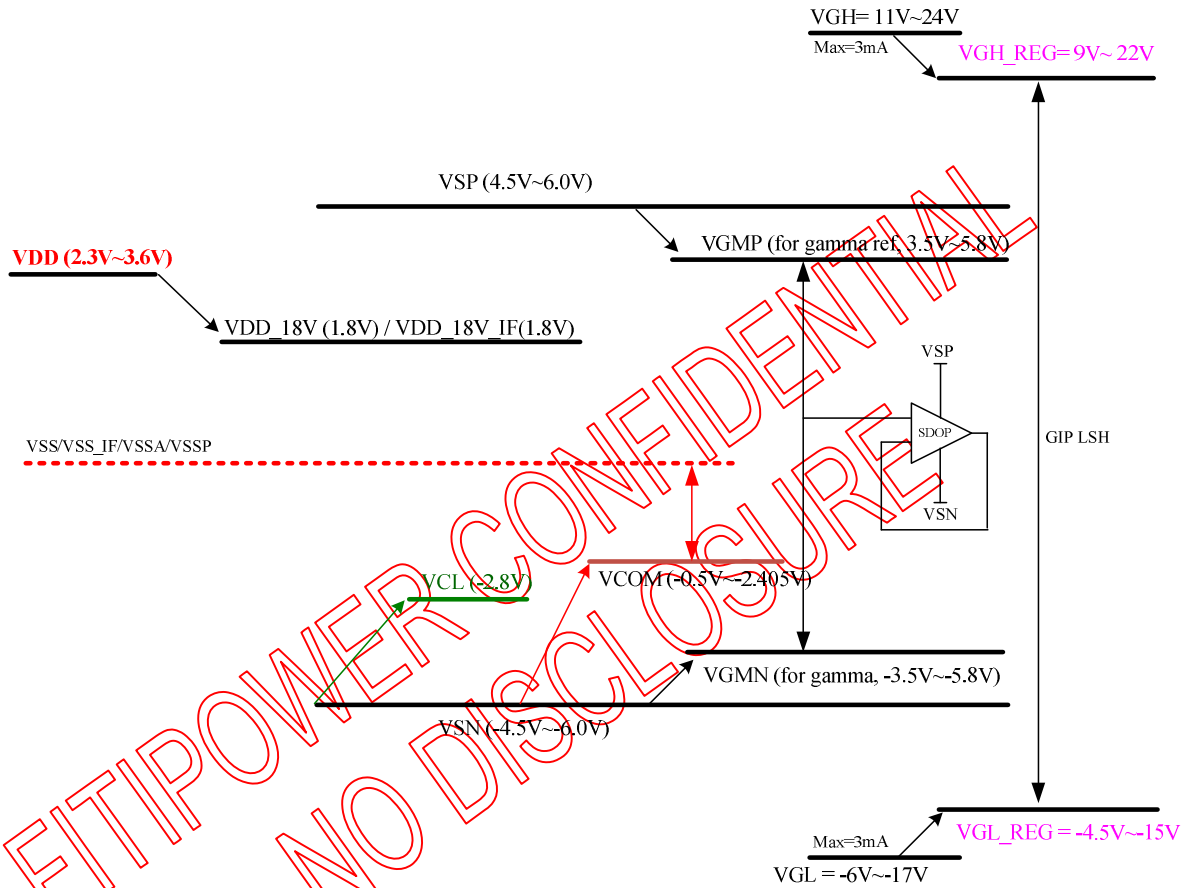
VGH= 11V~24V
Max=3mA
VGH_REG=9V~ 22V

VSP (4.5V~6.0V)

VGMP (for gamma ref. 3.5V~5.8V)

VDD (2.3V~3.6V)

VDD_18V (1.8V) / VDD_18V_IF(1.8V)

VSP
SDOP
VSN

GIP LSH

VSS/VSS_IF/VSSA/VSSP

VCL (-2.8V)

VCOM (-0.5V~-2.405V)

VGMN (for gamma, -3.5V~-5.8V)

VSN (-4.5V~-6.0V)

Max=3mA
VGL_REG = -4.5V~-15V
VGL = -6V~-17V

FITIPOWER CONFIDENTIAL
NO DISCLOSURE